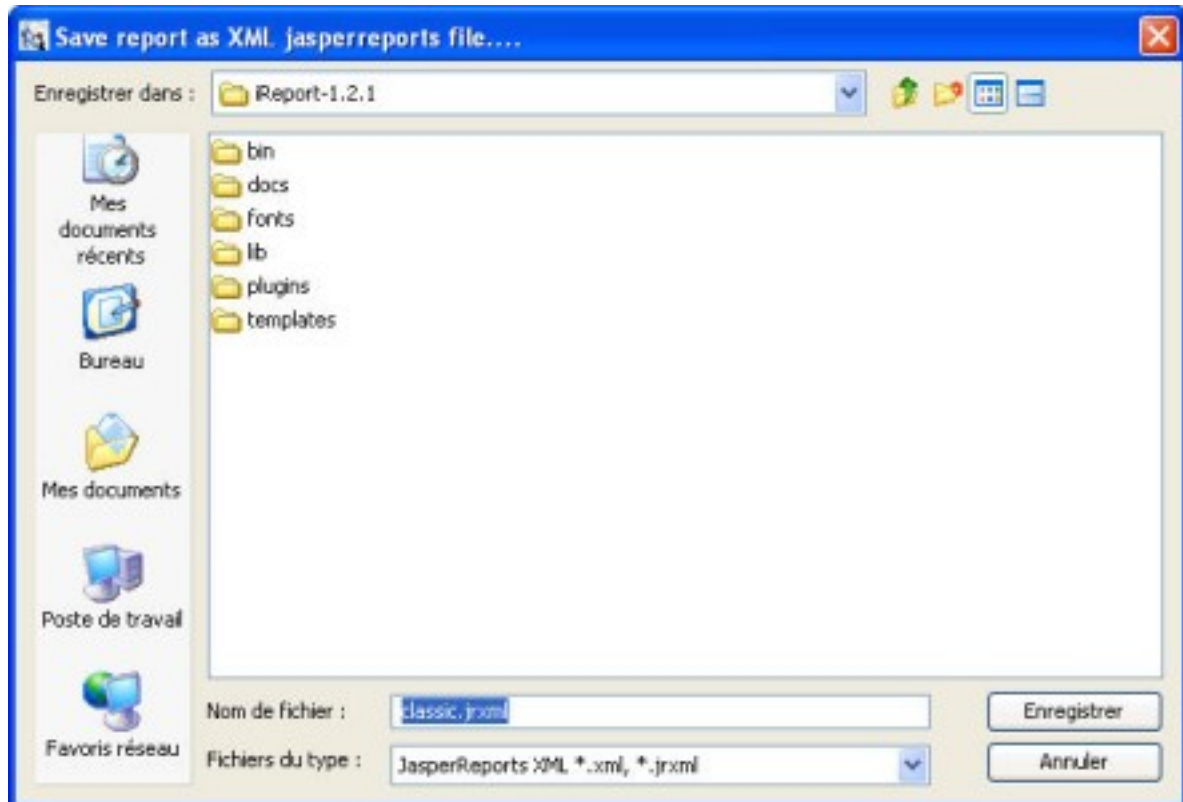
Save report as XML jasperreports file....

Enregistrer dans : iReport-1.2.1

Mes documents récents

Bureau

Mes documents

Poste de travail

Favoris réseau

bin
docs
fonts
lib
plugins
templates

Nom de fichier : classic.jrxml

Fichiers du type : JasperReports XML *.xml, *.jrxml

Enregistrer

Annuler